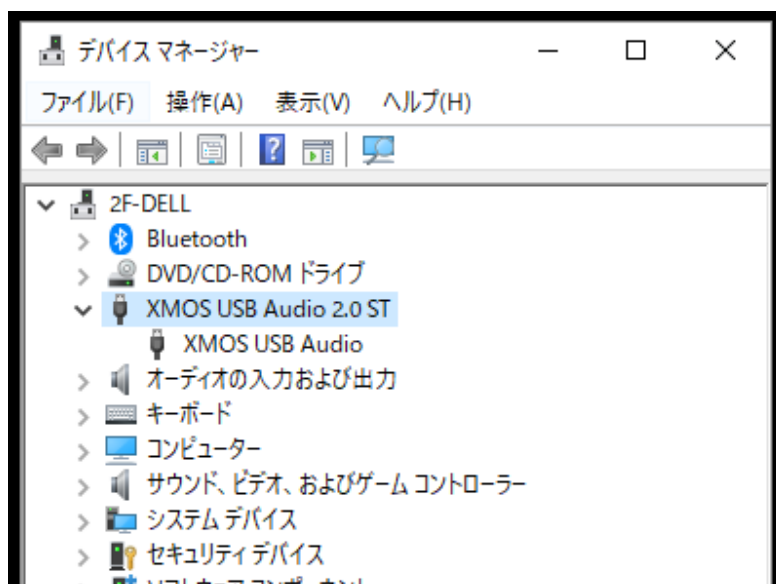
デバイス マネージャー

ファイル(F) 操作(A) 表示(V) ヘルプ(H)

2F-DELL
Bluetooth
DVD/CD-ROM ドライブ
XMOS USB Audio 2.0 ST
XMOS USB Audio
オーディオの入力および出力
キーボード
コンピューター
サウンド、ビデオ、およびゲーム コントローラー
システム デバイス
セキュリティ デバイス
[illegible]